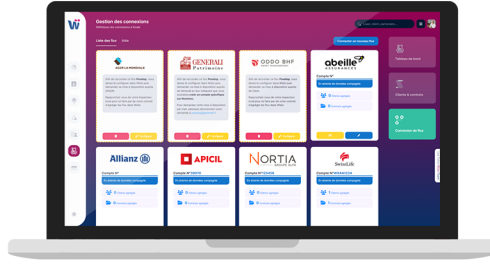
Gestion des connexions

Liste des flux

Connecter un nouveau flux

AG2R LA MONDIALE

GENERALI Patrimoine

ODDO BHF

abeille ASSURANCES

Compte N°

Allianz

APICIL

NORTIA

SwissLife

Compte N°

Compte N°

Compte N°

Compte N°

Tableau de bord

Clients & contrats

Connexion de flux